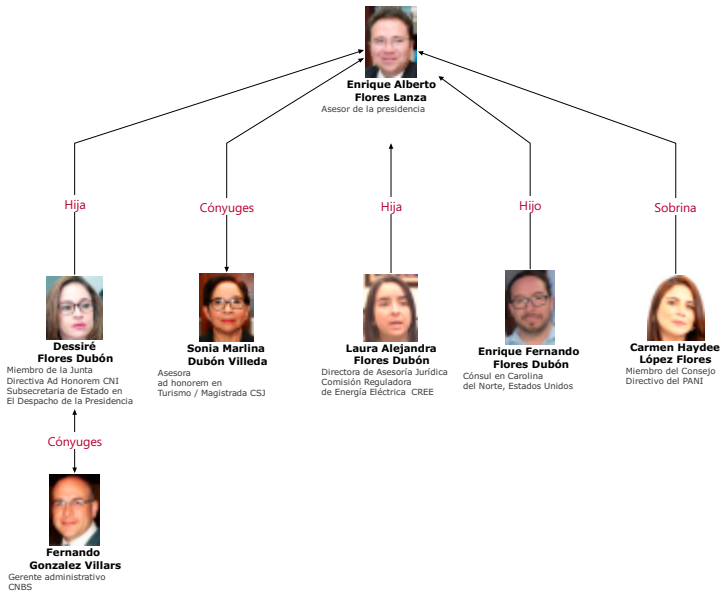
Enrique Alberto Flores Lanza
Asesor de la presidencia

Hija

Cónyuges

Hija

Hijo

Sobrina

Dessiré Flores Dubón
Miembro de la Junta Directiva Ad Honorem CNI
Subsecretaria de Estado en El Despacho de la Presidencia

Sonia Marlina Dubón Villeda
Asesora ad honorem en Turismo / Magistrada CSJ

Laura Alejandra Flores Dubón
Directora de Asesoría Jurídica Comisión Reguladora de Energía Eléctrica CREE

Enrique Fernando Flores Dubón
Cónsul en Carolina del Norte, Estados Unidos

Carmen Haydee López Flores
Miembro del Consejo Directivo del PANI

Cónyuges

Fernando Gonzalez Villars
Gerente administrativo CNBS